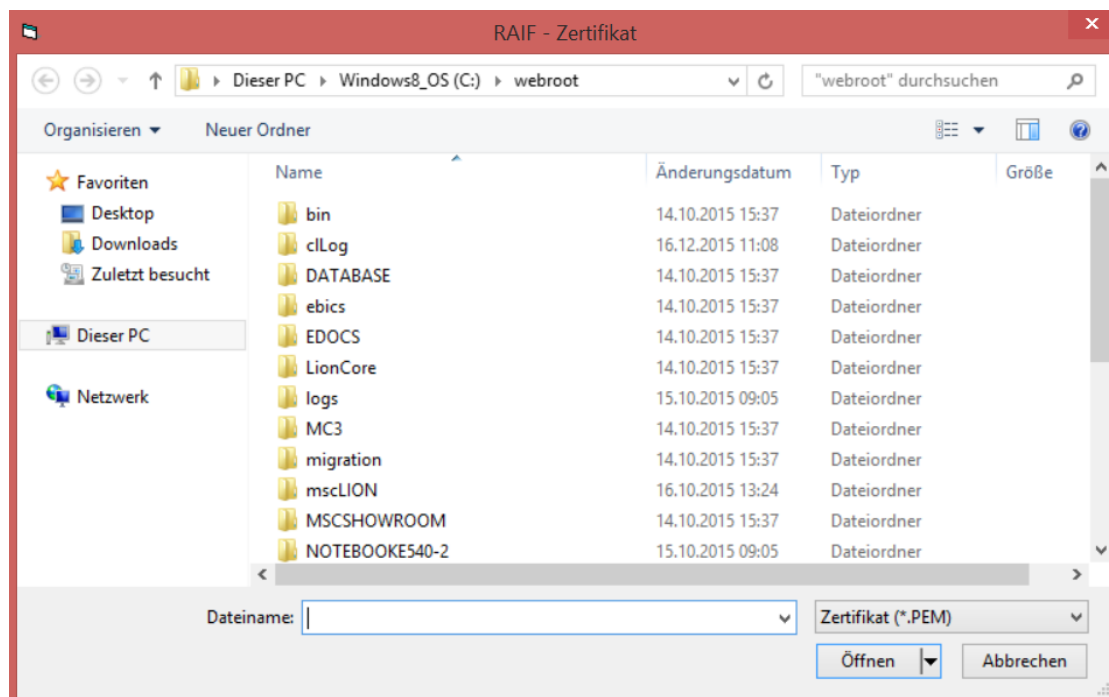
RAIF - Zertifikat

Dieser PC ▸ Windows8_OS (C:) ▸ webroot

"webroot" durchsuchen

Organisieren ▾ Neuer Ordner

Favoriten
Desktop
Downloads
Zuletzt besucht

Dieser PC

Netzwerk

| Name | Änderungsdatum | Typ | Größe |
|---|---|---|---|
| bin | 14.10.2015 15:37 | Dateiordner | |
| clLog | 16.12.2015 11:08 | Dateiordner | |
| DATABASE | 14.10.2015 15:37 | Dateiordner | |
| ebics | 14.10.2015 15:37 | Dateiordner | |
| EDOCS | 14.10.2015 15:37 | Dateiordner | |
| LionCore | 14.10.2015 15:37 | Dateiordner | |
| logs | 15.10.2015 09:05 | Dateiordner | |
| MC3 | 14.10.2015 15:37 | Dateiordner | |
| migration | 14.10.2015 15:37 | Dateiordner | |
| mscLION | 16.10.2015 13:24 | Dateiordner | |
| MSCSHOWROOM | 14.10.2015 15:37 | Dateiordner | |
| NOTEBOOKE540-2 | 15.10.2015 09:05 | Dateiordner | |

Dateiname:

Zertifikat (*.PEM)

Öffnen

Abbrechen